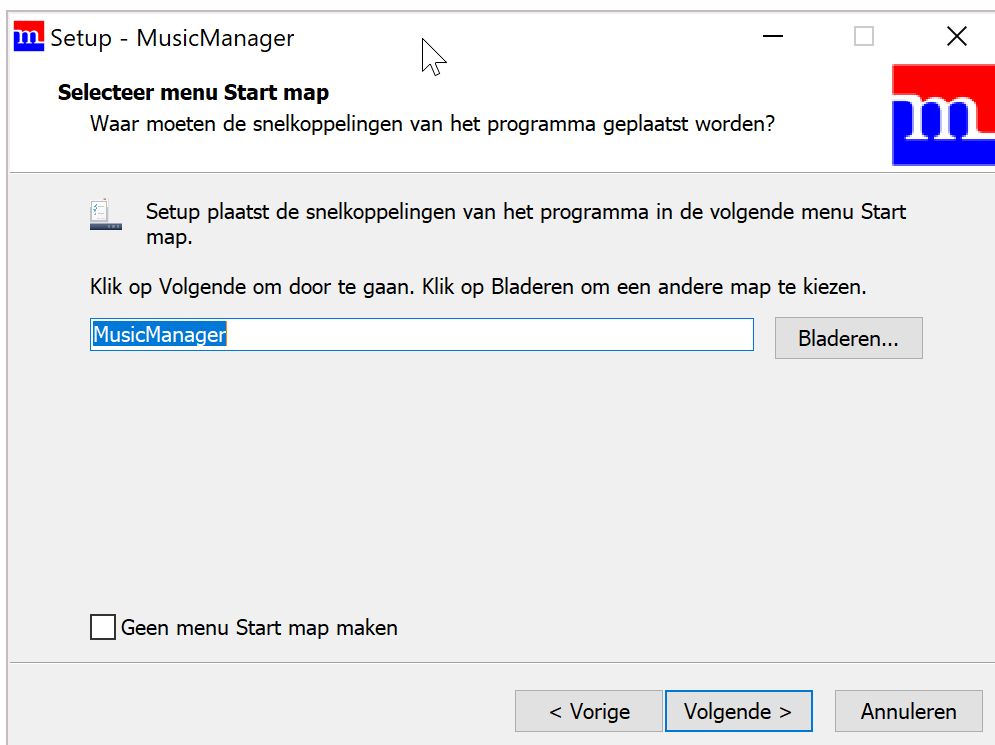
Setup - MusicManager

Selecteer menu Start map
Waar moeten de snelkoppelingen van het programma geplaatst worden?

Setup plaatst de snelkoppelingen van het programma in de volgende menu Start map.

Klik op Volgende om door te gaan. Klik op Bladeren om een andere map te kiezen.

MusicManager

Bladeren...

Geen menu Start map maken

< Vorige
Volgende >
Annuleren